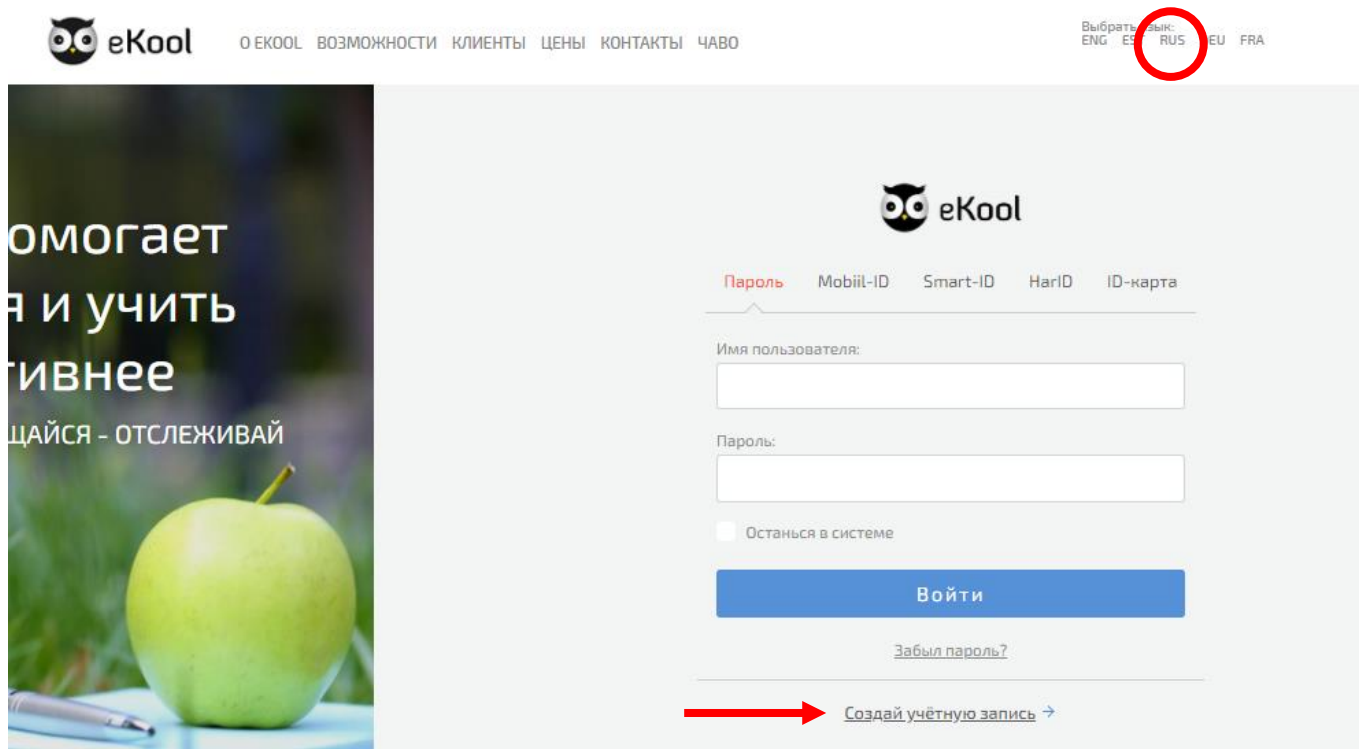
eKool

О EKOOL ВОЗМОЖНОСТИ КЛИЕНТЫ ЦЕНЫ КОНТАКТЫ ЧАВО

Выбрать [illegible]зык:
ENG ES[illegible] RUS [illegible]EU FRA

омогает
я и учить
ивнее
ЩАЙСЯ - ОТСЛЕЖИВАЙ

eKool

Пароль Mobiil-ID Smart-ID HarID ID-карта

Имя пользователя:

Пароль:

Останься в системе

Войти

Забыл пароль?

Создай учётную запись →